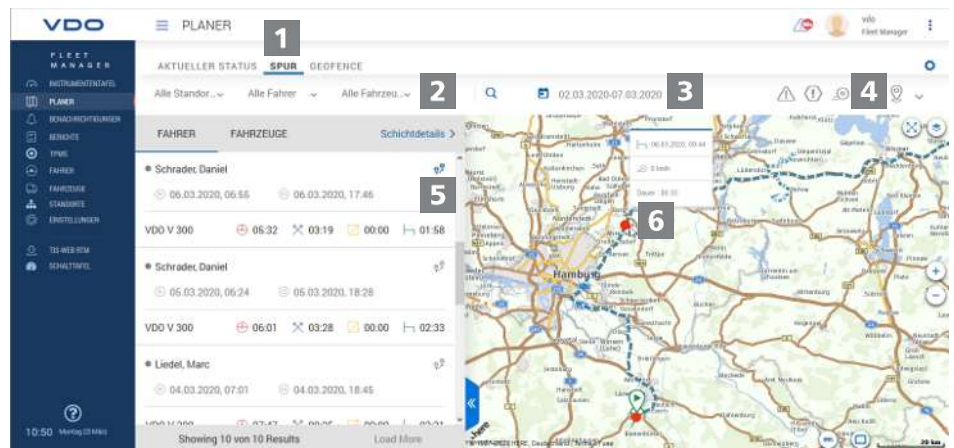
VDO

FLEET MANAGER

INSTRUMENTENTAFEL
PLANER
BENACHRICHTIGUNGEN
BERICHTE
TPMS
FAHRER
FAHRZEUGE
STANDORTE
EINSTELLUNGEN

TIS-WEB ETM
SCHALTTAFEL

10:50 Montag 23 März

PLANER

vdo
Fleet Manager

1

AKTUELLER STATUS SPUR GEOFENCE

Alle Standor... Alle Fahrer Alle Fahrzeu... 2

02.03.2020-07.03.2020 3

4

FAHRER FAHRZEUGE Schichtdetails >

Schrader, Daniel
06.03.2020, 06:55 06.03.2020, 17:46
5
VDO V 300 05:32 03:19 00:00 01:58

Schrader, Daniel
05.03.2020, 06:24 05.03.2020, 18:28
VDO V 300 06:01 03:28 00:00 02:33

Liedel, Marc
04.03.2020, 07:01 04.03.2020, 18:45
VDO V 300 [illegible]

Showing 10 von 10 Results Load More

06.03.2020, 06:44
3 km/h
Dauer: 00:00

6

Hamburg